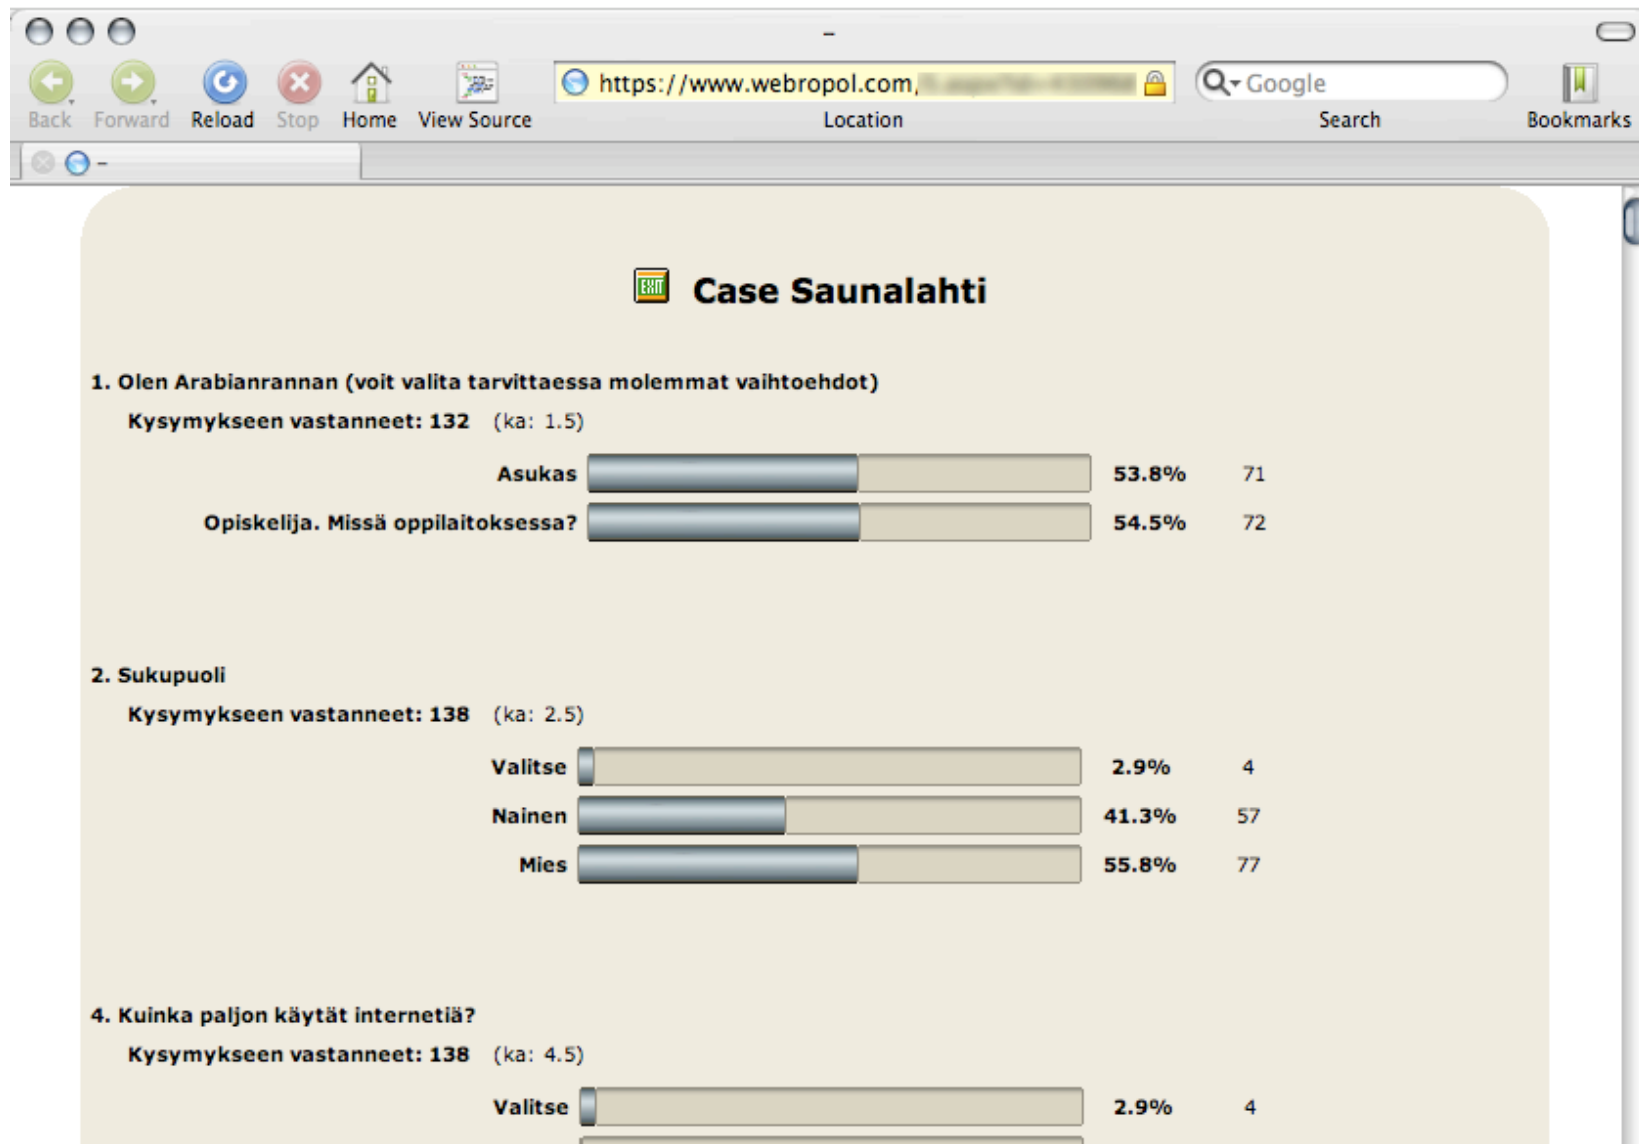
–

Back Forward Reload Stop Home View Source

https://www.webropol.com,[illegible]

Location

Google

Search

Bookmarks

-

EXIT Case Saunalahti

1. Olen Arabianrannan (voit valita tarvittaessa molemmat vaihtoehdot)

Kysymykseen vastanneet: 132 (ka: 1.5)

| | | |
|---|---|---|
| Asukas | 53.8% | 71 |
| Opiskelija. Missä oppilaitoksessa? | 54.5% | 72 |

2. Sukupuoli

Kysymykseen vastanneet: 138 (ka: 2.5)

| | | |
|---|---|---|
| Valitse | 2.9% | 4 |
| Nainen | 41.3% | 57 |
| Mies | 55.8% | 77 |

4. Kuinka paljon käytät internetiä?

Kysymykseen vastanneet: 138 (ka: 4.5)

| | | |
|---|---|---|
| Valitse | 2.9% | 4 |